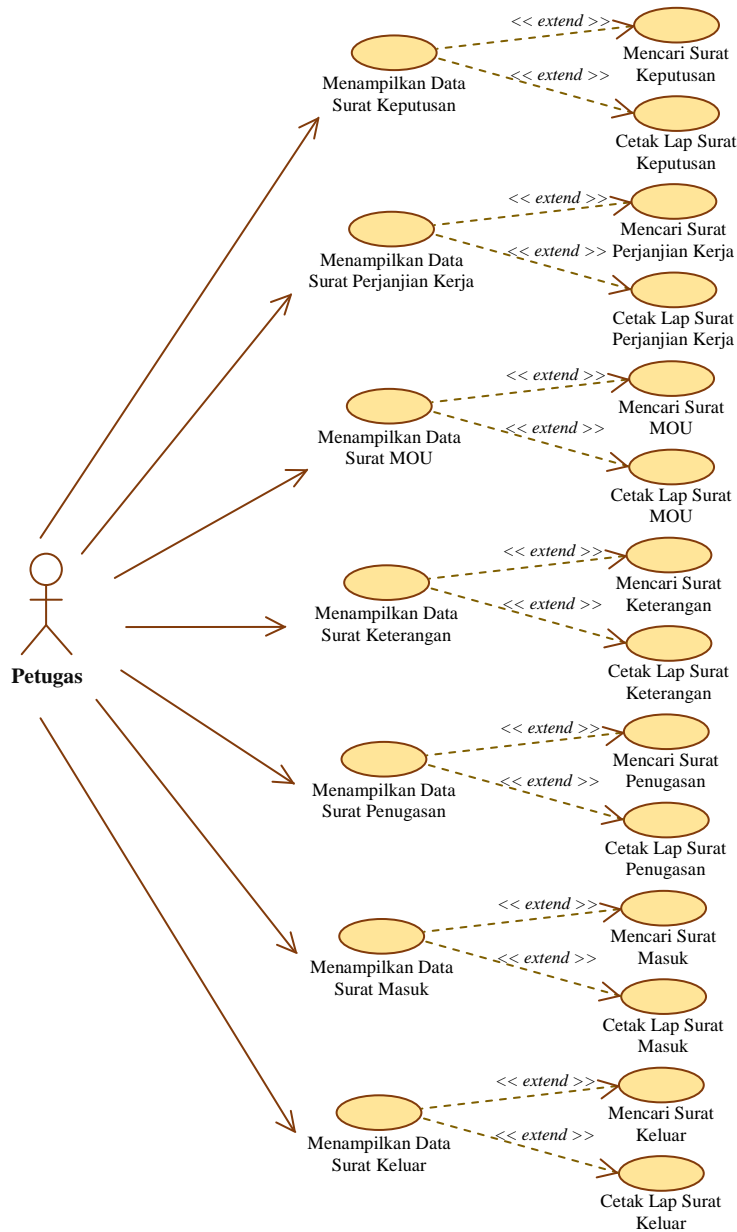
Petugas

Menampilkan Data Surat Keputusan
<< extend >>
Mencari Surat Keputusan
<< extend >>
Cetak Lap Surat Keputusan

Menampilkan Data Surat Perjanjian Kerja
<< extend >>
Mencari Surat Perjanjian Kerja
<< extend >>
Cetak Lap Surat Perjanjian Kerja

Menampilkan Data Surat MOU
<< extend >>
Mencari Surat MOU
<< extend >>
Cetak Lap Surat MOU

Menampilkan Data Surat Keterangan
<< extend >>
Mencari Surat Keterangan
<< extend >>
Cetak Lap Surat Keterangan

Menampilkan Data Surat Penugasan
<< extend >>
Mencari Surat Penugasan
<< extend >>
Cetak Lap Surat Penugasan

Menampilkan Data Surat Masuk
<< extend >>
Mencari Surat Masuk
<< extend >>
Cetak Lap Surat Masuk

Menampilkan Data Surat Keluar
<< extend >>
Mencari Surat Keluar
<< extend >>
Cetak Lap Surat Keluar